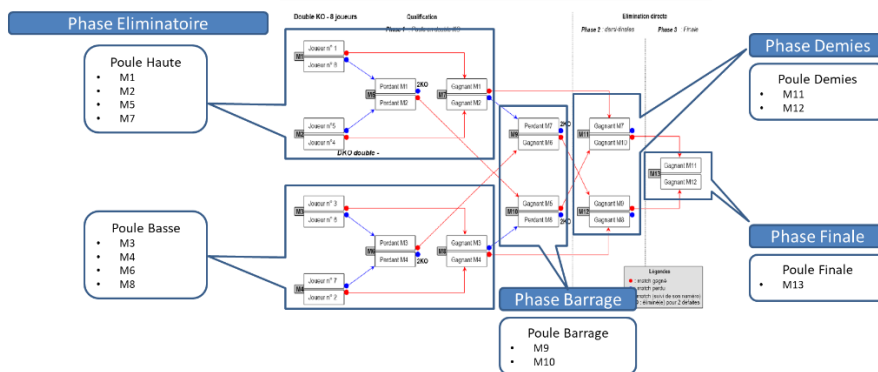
Phase Eliminatoire

Double KO - 8 joueurs

Qualification

Phase 1 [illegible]

Elimination directe

Phase 2 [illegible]

Phase 3 Finale

Poule Haute
• M1
• M2
• M5
• M7

M1 Joueur n° 1
Joueur n° 8

M2 Joueur n° 5
Joueur n° 4

M5 Perdant M1
Perdant M2

2KO

M7 Gagnant M1
Gagnant M2

DKO double -

Phase Demies

Poule Demies
• M11
• M12

M9 Perdant M7
Gagnant M6

2KO

M11 Gagnant M7
Gagnant M10

M13 Gagnant M11
Gagnant M12

M10 Gagnant M5
Perdant M8

2KO

M12 Gagnant M9
Gagnant M8

Poule Basse
• M3
• M4
• M6
• M8

M3 Joueur n° 3
Joueur n° 6

M4 Joueur n° 7
Joueur n° 2

M6 Perdant M3
Perdant M4

2KO

M8 Gagnant M3
Gagnant M4

Phase Finale

Poule Finale
• M13

Légende
match gagné
match perdu
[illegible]

Phase Barrage

Poule Barrage
• M9
• M10